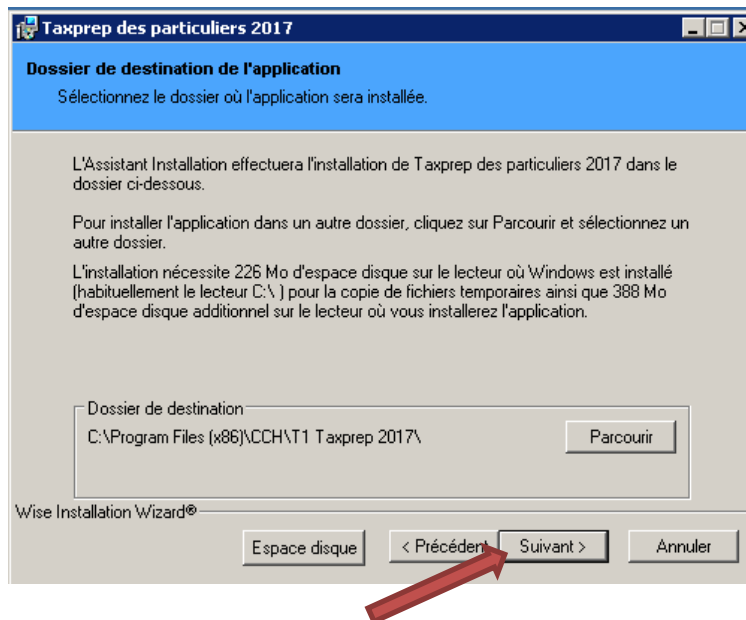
Taxprep des particuliers 2017

Dossier de destination de l'application

Sélectionnez le dossier où l'application sera installée.

L'Assistant Installation effectuera l'installation de Taxprep des particuliers 2017 dans le dossier ci-dessous.

Pour installer l'application dans un autre dossier, cliquez sur Parcourir et sélectionnez un autre dossier.

L'installation nécessite 226 Mo d'espace disque sur le lecteur où Windows est installé (habituellement le lecteur C:\ ) pour la copie de fichiers temporaires ainsi que 388 Mo d'espace disque additionnel sur le lecteur où vous installerez l'application.

Dossier de destination

C:\Program Files (x86)\CCH\T1 Taxprep 2017\

Parcourir

Wise Installation Wizard®

Espace disque

< Précédent

Suivant >

Annuler